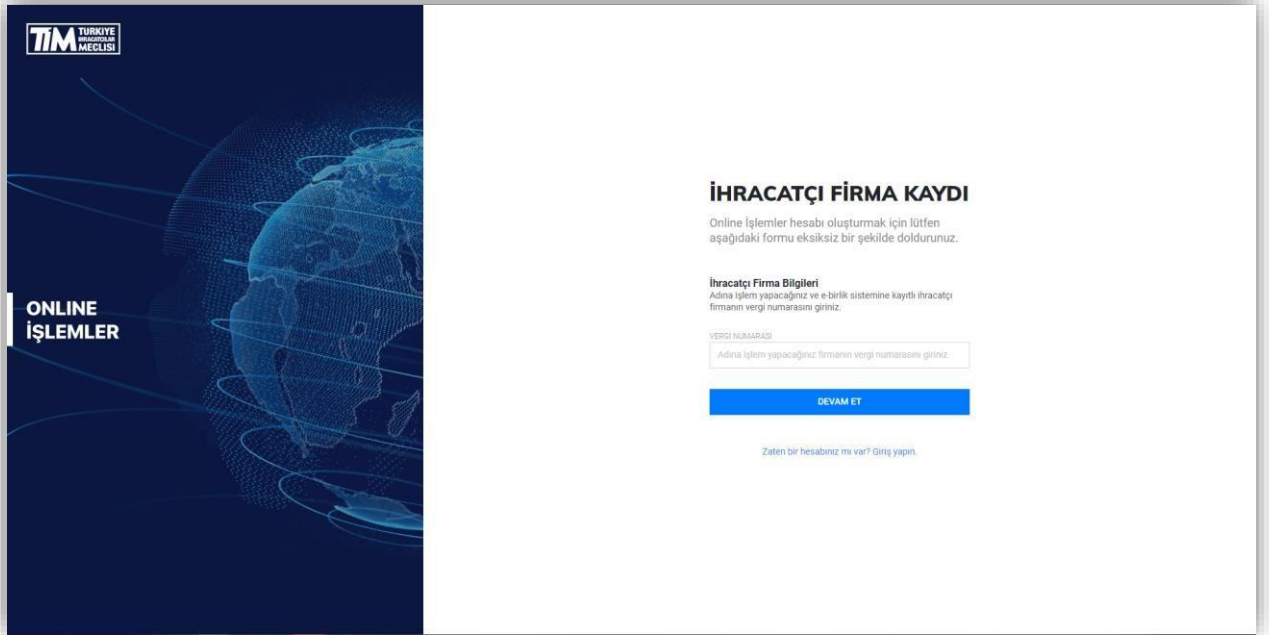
TİM TÜRKİYE İHRACATÇILAR MECLİSİ

ONLINE İŞLEMLER

İHRACATÇI FİRMA KAYDI

Online İşlemler hesabı oluşturmak için lütfen aşağıdaki formu eksiksiz bir şekilde doldurunuz.

İhracatçı Firma Bilgileri
Adına işlem yapacağınız ve e-birlik sistemine kayıtlı ihracatçı firmanın vergi numarasını giriniz.

VERGİ NUMARASI

Adına işlem yapacağınız firmanın vergi numarasını giriniz

DEVAM ET

Zaten bir hesabınız mı var? Giriş yapın.